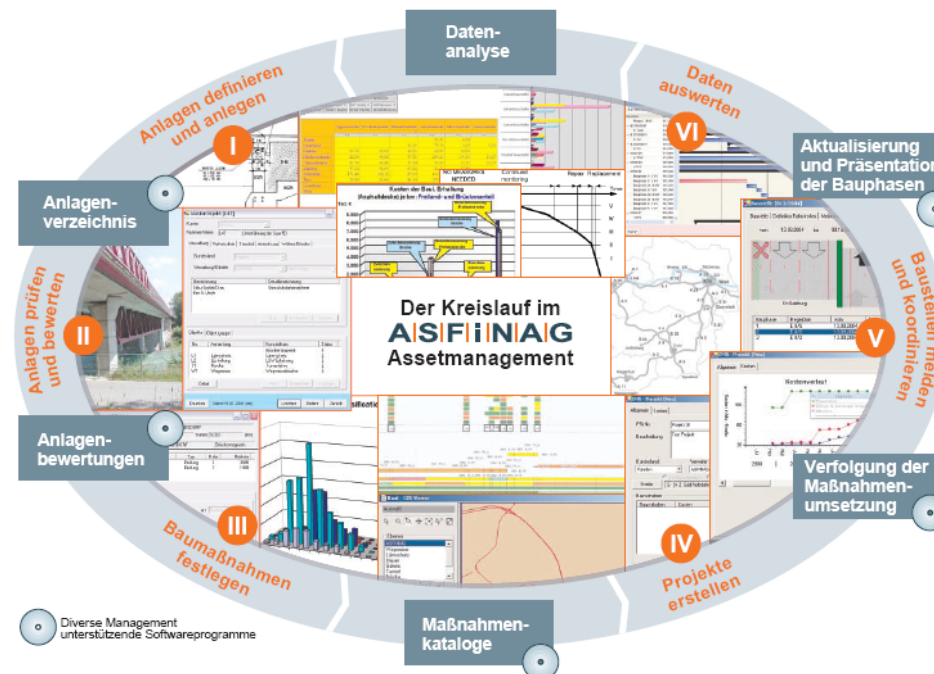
Datenanalyse

Anlagen definieren und anlegen

I

Daten auswerten

VI

Aktualisierung und Präsentation der Bauphasen

Anlagenverzeichnis

Anlagen prüfen und bewerten

II

Der Kreislauf im ASFINAG Assetmanagement

Baustellen melden und koordinieren

V

Anlagenbewertungen

Verfolgung der Maßnahmenumsetzung

III

Baumaßnahmen festlegen

IV

Projekte erstellen

Maßnahmenkataloge

Diverse Management unterstützende Softwareprogramme

Kosten der Bau/ Erhaltung

Kostenverlauf

Repair

Replacement